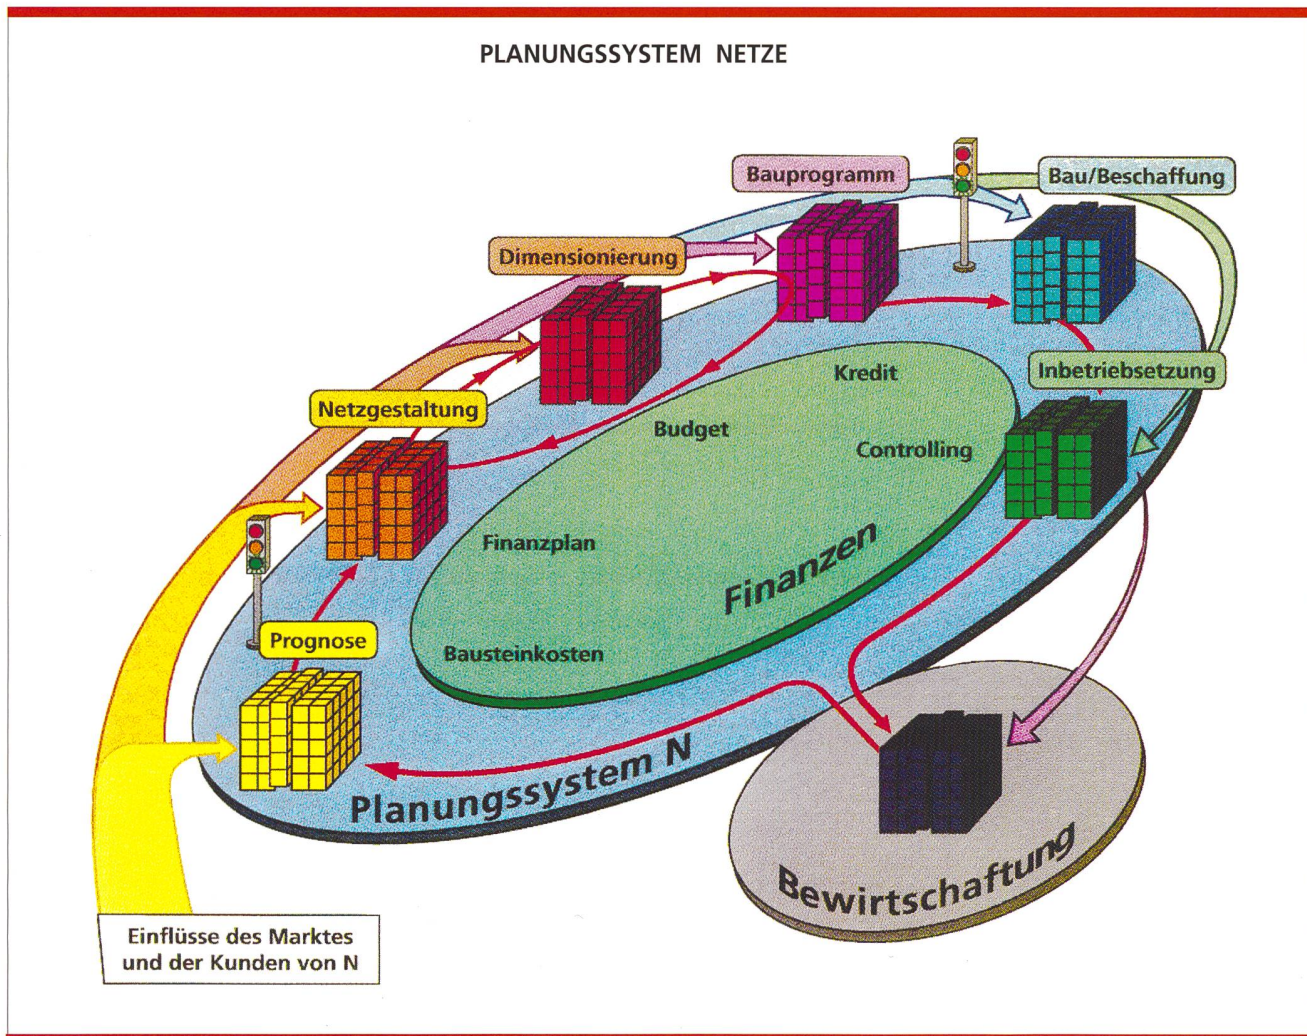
PLANUNGSSYSTEM NETZE

Bauprogramm

Bau/Beschaffung

Dimensionierung

Kredit

Inbetriebsetzung

Netzgestaltung

Budget

Controlling

Finanzplan

Finanzen

Prognose

Bausteinkosten

Planungssystem N

Bewirtschaftung

Einflüsse des Marktes und der Kunden von N